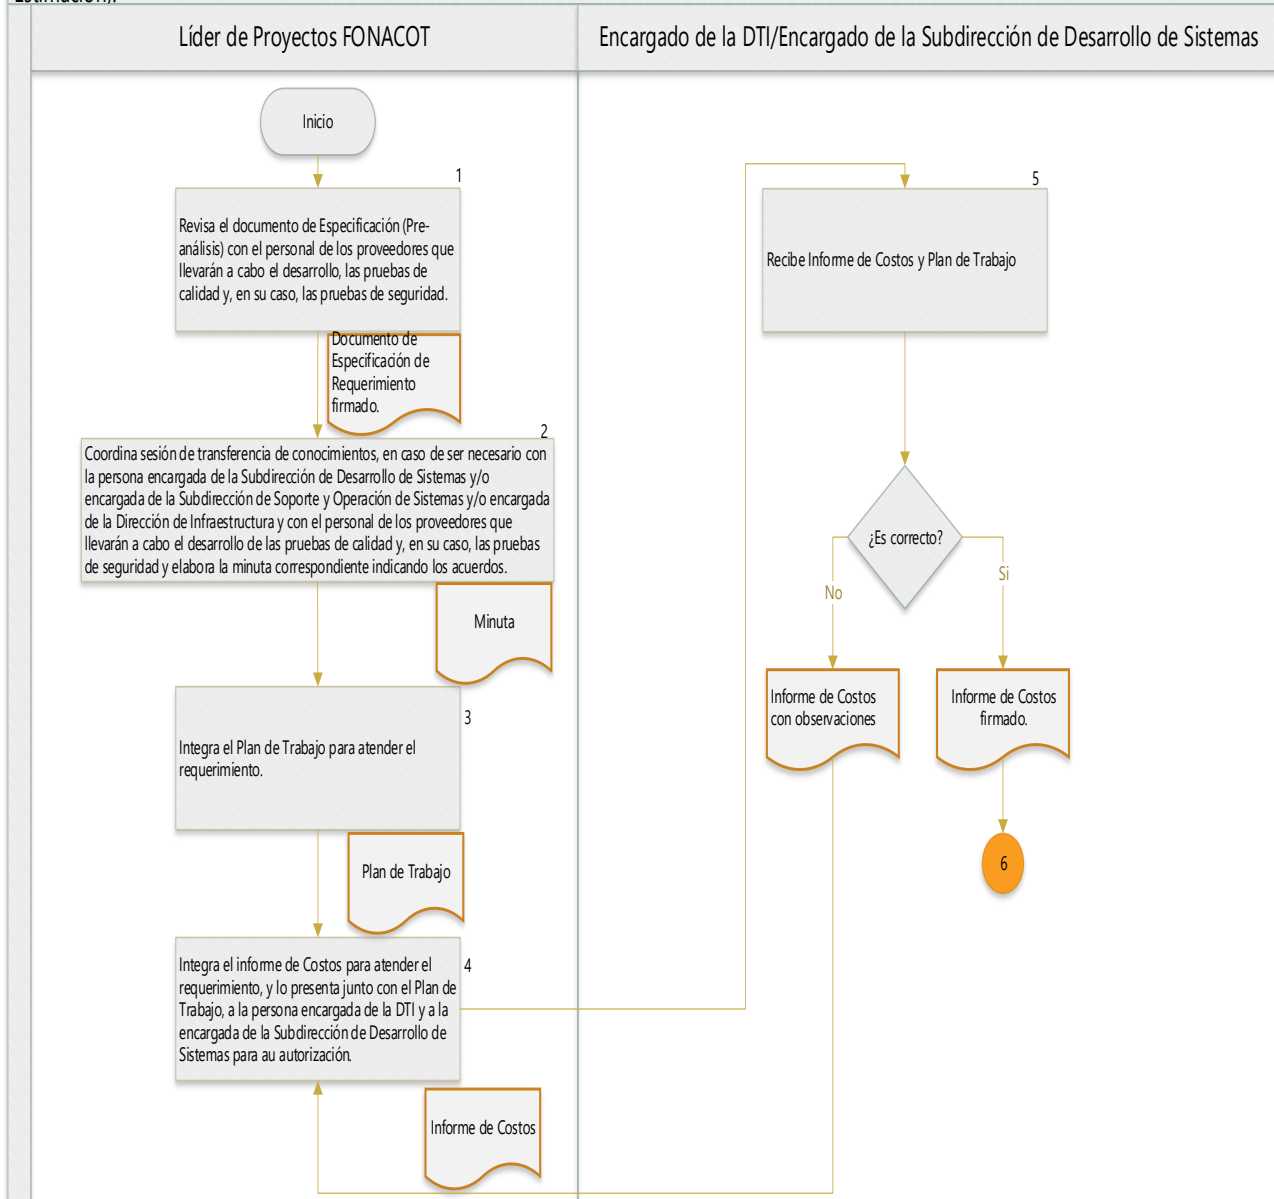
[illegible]

Líder de Proyectos FONACOT

Encargado de la DTI/Encargado de la Subdirección de Desarrollo de Sistemas

Inicio

1

Revisa el documento de Especificación (Preanálisis) con el personal de los proveedores que llevarán a cabo el desarrollo, las pruebas de calidad y, en su caso, las pruebas de seguridad.

Documento de Especificación de Requerimiento firmado.

2

Coordina sesión de transferencia de conocimientos, en caso de ser necesario con la persona encargada de la Subdirección de Desarrollo de Sistemas y/o encargada de la Subdirección de Soporte y Operación de Sistemas y/o encargada de la Dirección de Infraestructura y con el personal de los proveedores que llevarán a cabo el desarrollo de las pruebas de calidad y, en su caso, las pruebas de seguridad y elabora la minuta correspondiente indicando los acuerdos.

Minuta

3

Integra el Plan de Trabajo para atender el requerimiento.

Plan de Trabajo

4

Integra el informe de Costos para atender el requerimiento, y lo presenta junto con el Plan de Trabajo, a la persona encargada de la DTI y a la encargada de la Subdirección de Desarrollo de Sistemas para au autorización.

Informe de Costos

5

Recibe Informe de Costos y Plan de Trabajo

¿Es correcto?

No

Si

Informe de Costos con observaciones

Informe de Costos firmado.

6